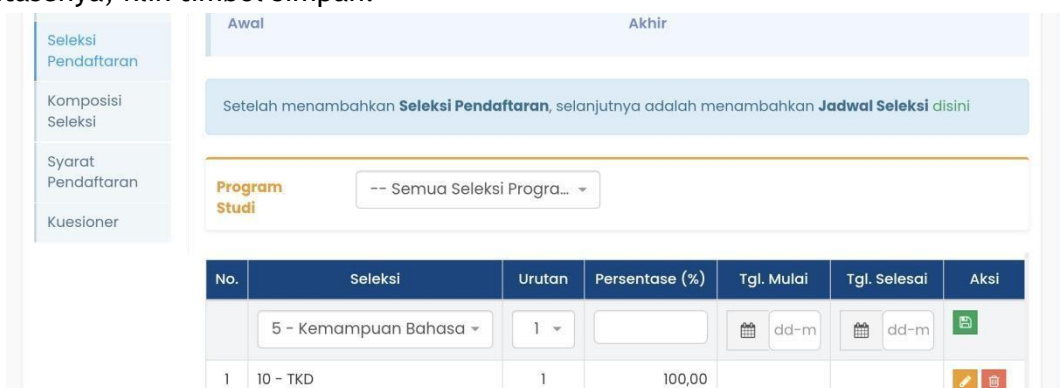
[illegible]asanya, klik tombol simpan.

Seleksi Pendaftaran

Komposisi Seleksi

Syarat Pendaftaran

Kuesioner

Awal

Akhir

Setelah menambahkan **Seleksi Pendaftaran**, selanjutnya adalah menambahkan **Jadwal Seleksi** disini

Program Studi

-- Semua Seleksi Progra...

| No. | Seleksi | Urutan | Persentase (%) | Tgl. Mulai | Tgl. Selesai | Aksi |
|---|---|---|---|---|---|---|
| | 5 - Kemampuan Bahasa | 1 | | dd-m | dd-m | |
| 1 | 10 - TKD | 1 | 100,00 | | | |